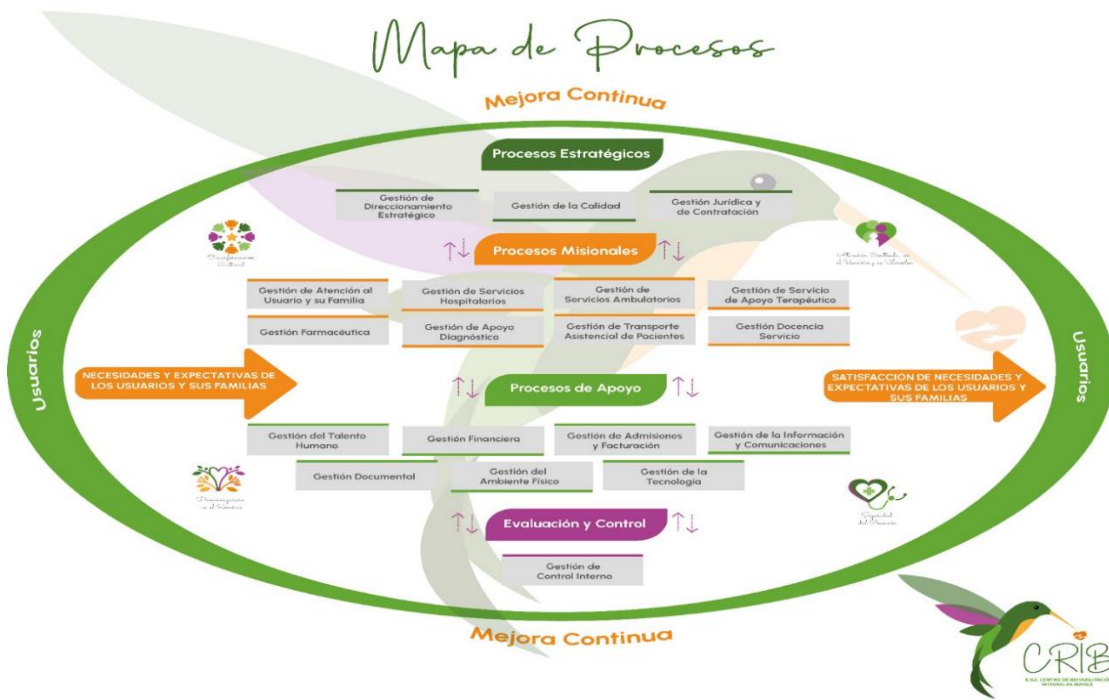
Mapa de Procesos

Mejora Continua

Procesos Estratégicos

Gestión de Direccionamiento Estratégico

Gestión de la Calidad

Gestión Jurídica y de Contratación

Procesos Misionales

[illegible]

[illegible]

Gestión de Atención al Usuario y su Familia

Gestión de Servicios Hospitalarios

Gestión de Servicios Ambulatorios

Gestión de Servicio de Apoyo Terapéutico

Gestión Farmacéutica

Gestión de Apoyo Diagnóstico

Gestión de Transporte Asistencial de Pacientes

Gestión Docencia Servicio

Usuarios

NECESIDADES Y EXPECTATIVAS DE LOS USUARIOS Y SUS FAMILIAS

Procesos de Apoyo

SATISFACCIÓN DE NECESIDADES Y EXPECTATIVAS DE LOS USUARIOS Y SUS FAMILIAS

Usuarios

Gestión del Talento Humano

Gestión Financiera

Gestión de Admisiones y Facturación

Gestión de la Información y Comunicaciones

Gestión Documental

Gestión del Ambiente Físico

Gestión de la Tecnología

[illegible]

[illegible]

Evaluación y Control

Gestión de Control Interno

Mejora Continua

CRIB

E.S.E. CENTRO DE REHABILITACIÓN INTEGRAL DE BOYACÁ